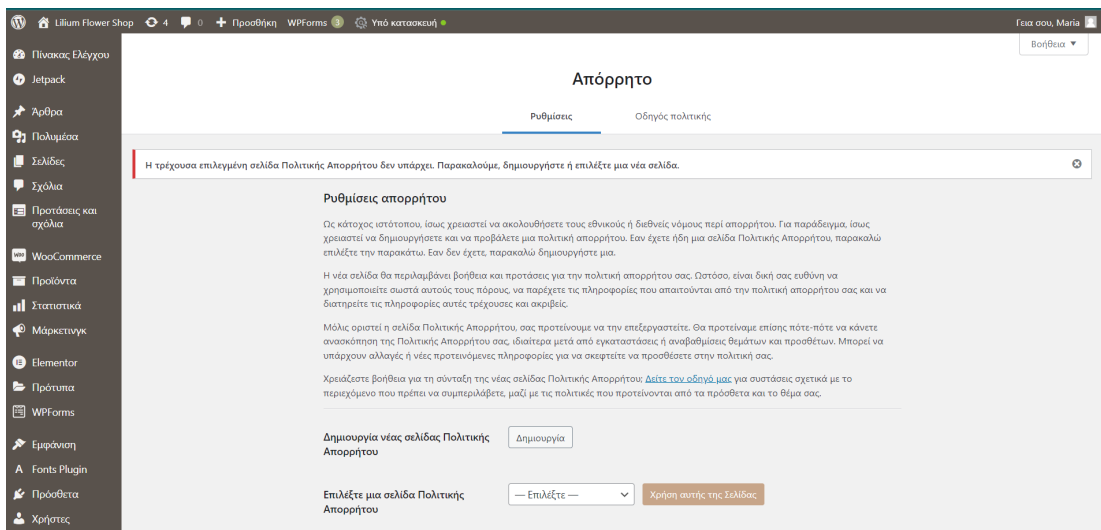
Lilium Flower Shop 4 0 + Προσθήκη WPForms 3 Υπό κατασκευή

Γεια σου, Maria

Πίνακας Ελέγχου
Jetpack
Άρθρα
Πολυμέσα
Σελίδες
Σχόλια
Προτάσεις και σχόλια
WooCommerce
Προϊόντα
Στατιστικά
Μάρκετινγκ
Elementor
Πρότυπα
WPForms
Εμφάνιση
Fonts Plugin
Πρόσθετα
Χρήστες

Βοήθεια ▼

Απόρρητο

Ρυθμίσεις | Οδηγός πολιτικής

Η τρέχουσα επιλεγμένη σελίδα Πολιτικής Απορρήτου δεν υπάρχει. Παρακαλούμε, δημιουργήστε ή επιλέξτε μια νέα σελίδα.

Ρυθμίσεις απορρήτου

Ως κάτοχος ιστότοπου, ίσως χρειαστεί να ακολουθήσετε τους εθνικούς ή διεθνείς νόμους περί απορρήτου. Για παράδειγμα, ίσως χρειαστεί να δημιουργήσετε και να προβάλετε μια πολιτική απορρήτου. Εαν έχετε ήδη μια σελίδα Πολιτικής Απορρήτου, παρακαλώ επιλέξτε την παρακάτω. Εαν δεν έχετε, παρακαλώ δημιουργήστε μια.

Η νέα σελίδα θα περιλαμβάνει βοήθεια και προτάσεις για την πολιτική απορρήτου σας. Ωστόσο, είναι δική σας ευθύνη να χρησιμοποιείτε σωστά αυτούς τους πόρους, να παρέχετε τις πληροφορίες που απαιτούνται από την πολιτική απορρήτου σας και να διατηρείτε τις πληροφορίες αυτές τρέχουσες και ακριβείς.

Μόλις οριστεί η σελίδα Πολιτικής Απορρήτου, σας προτείνουμε να την επεξεργαστείτε. Θα προτείναμε επίσης πότε-πότε να κάνετε ανασκόπηση της Πολιτικής Απορρήτου σας, ιδιαίτερα μετά από εγκαταστάσεις ή αναβαθμίσεις θεμάτων και προσθέτων. Μπορεί να υπάρχουν αλλαγές ή νέες προτεινόμενες πληροφορίες για να σκεφτείτε να προσθέσετε στην πολιτική σας.

Χρειάζεστε βοήθεια για τη σύνταξη της νέας σελίδας Πολιτικής Απορρήτου; Δείτε τον οδηγό μας για συστάσεις σχετικά με το περιεχόμενο που πρέπει να συμπεριλάβετε, μαζί με τις πολιτικές που προτείνονται από τα πρόσθετα και το θέμα σας.

Δημιουργία νέας σελίδας Πολιτικής Απορρήτου | Δημιουργία

Επιλέξτε μια σελίδα Πολιτικής Απορρήτου | — Επιλέξτε — | Χρήση αυτής της Σελίδας